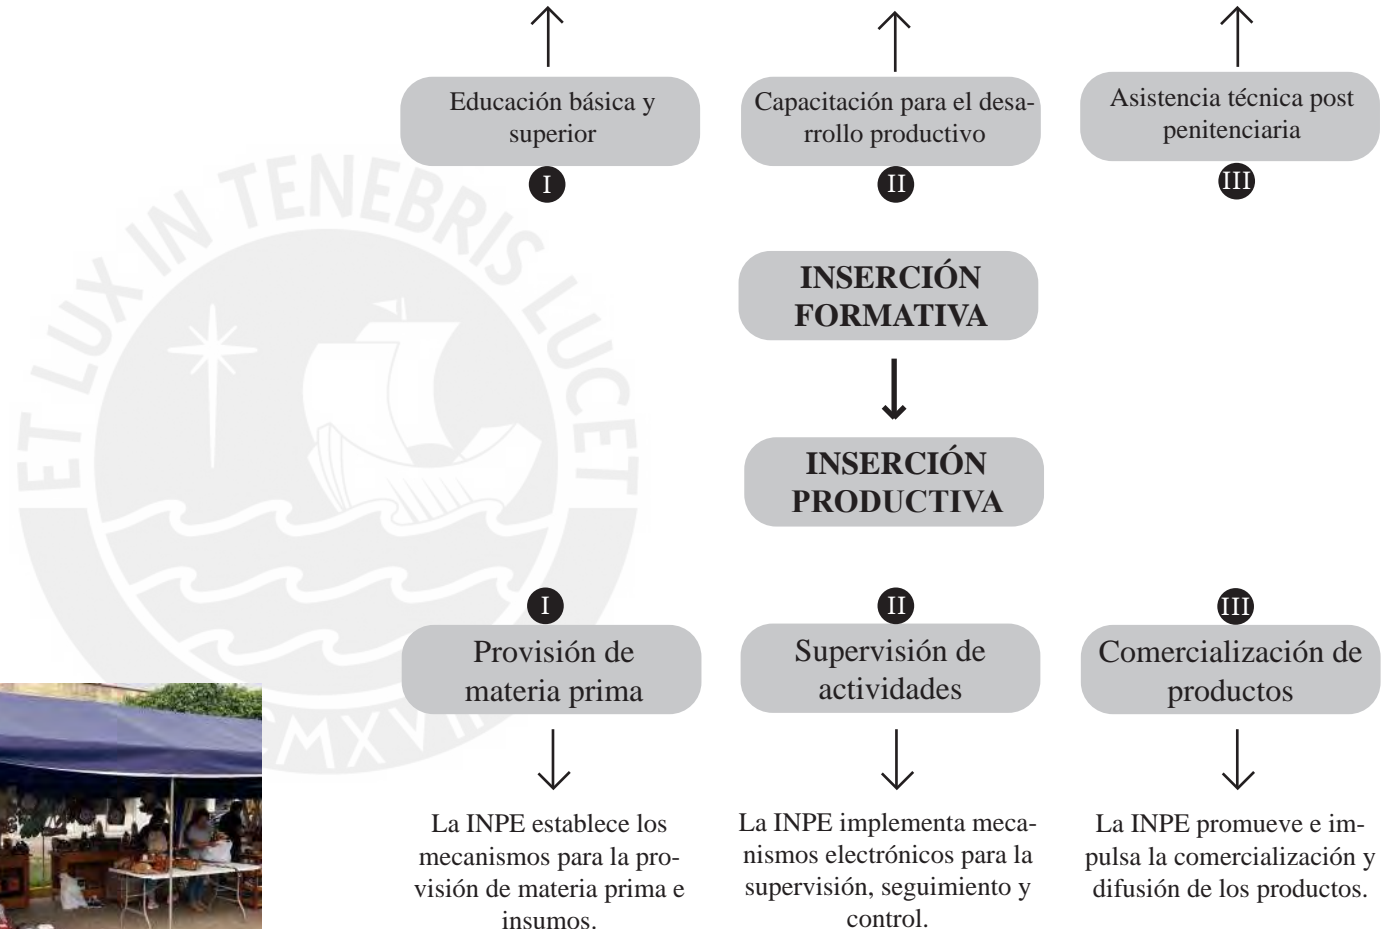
Educación básica y superior

I

Capacitación para el desarrollo productivo

II

Asistencia técnica post penitenciaria

III

INSERCIÓN FORMATIVA

INSERCIÓN PRODUCTIVA

ET LUX IN TENEBRIS LUCET

MCMXVII

I

Provisión de materia prima

La INPE establece los mecanismos para la provisión de materia prima e insumos.

II

Supervisión de actividades

La INPE implementa mecanismos electrónicos para la supervisión, seguimiento y control.

III

Comercialización de productos

La INPE promueve e impulsa la comercialización y difusión de los productos.